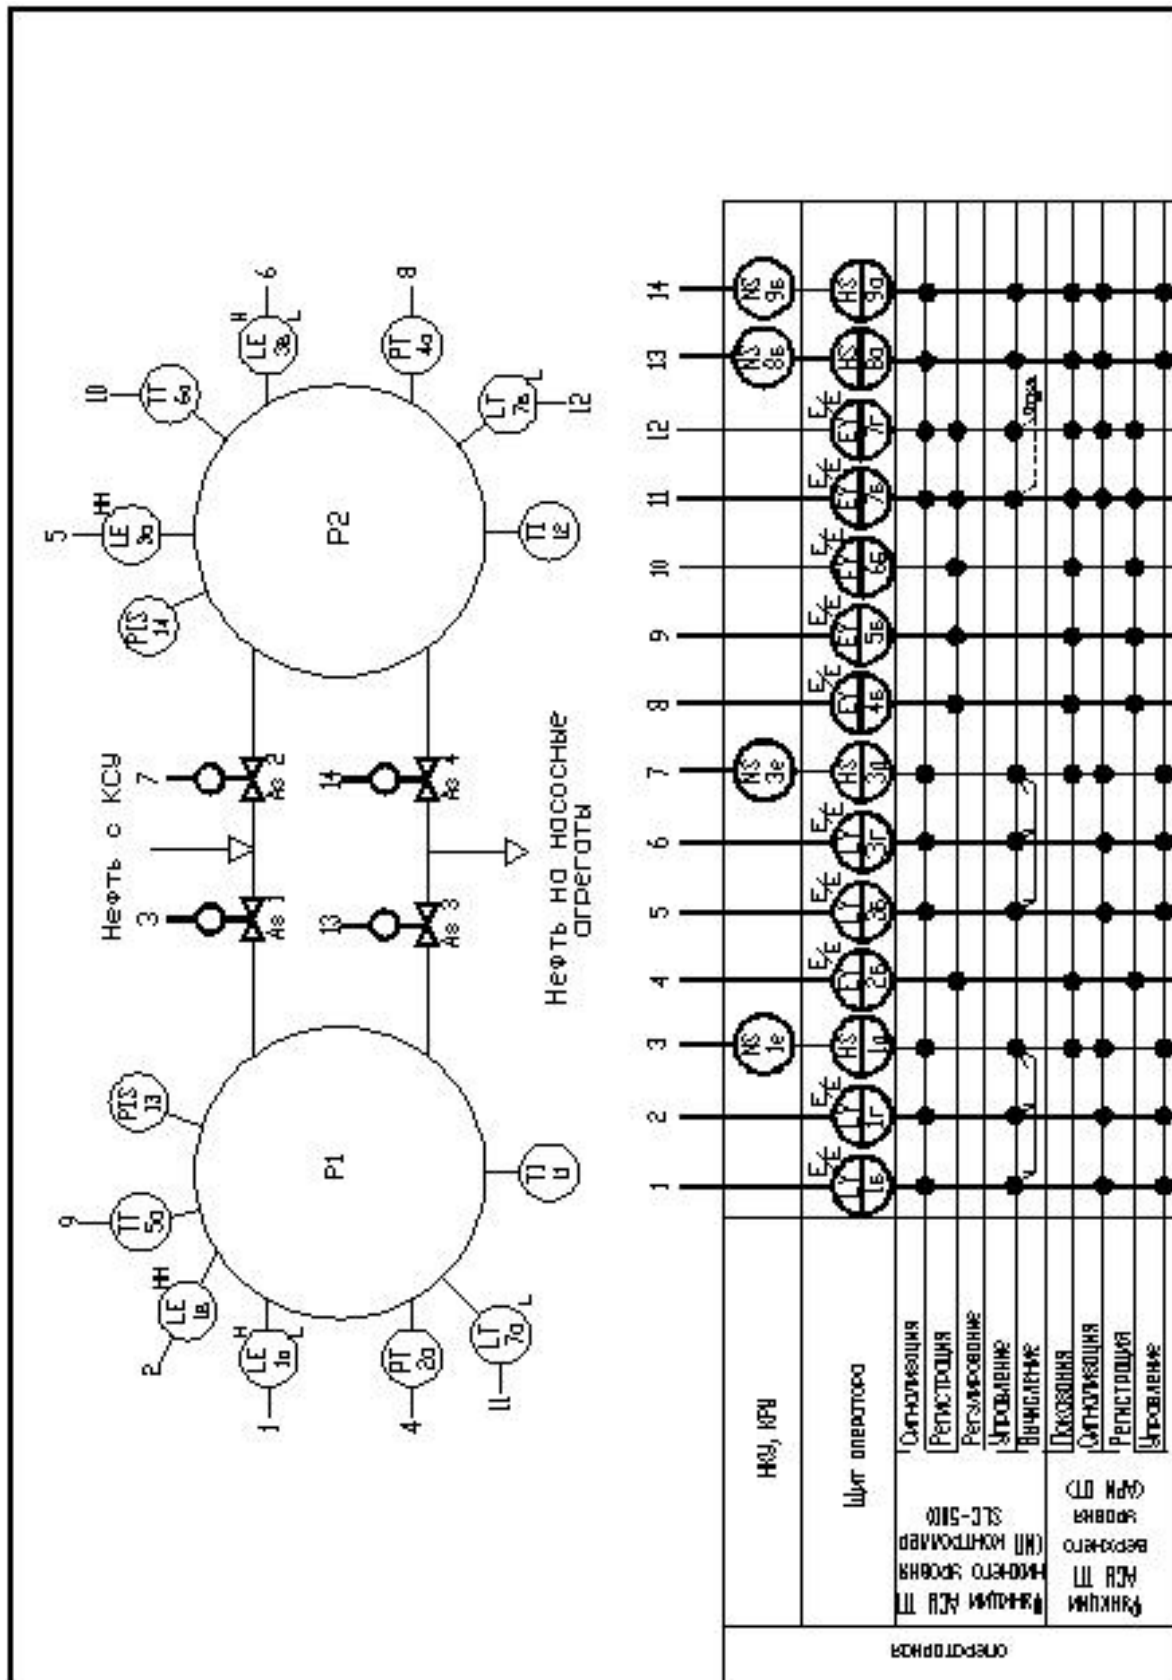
Нефть с КСУ

Нефть на насосные агрегаты

P1

P2

1 LE 1а H L

2 LE 1в HH

9 TT 5а

PTS 13

TI 11

PT 2а 4

LT 7а L 11

3 Аз 1

7 Аз 2

13 Аз 3

14 Аз 4

PTS 14

5 LE 3а HH

10 TT 6а

6 LE 3в H L

8 PT 4а

LT 7в L 12

TI 12

1 2 3 4 5 6 7 8 9 10 11 12 13 14

NS 1е

NS 3е

NS 8в

NS 9в

LY 1б E/E

LY 1г E/E

HS 1д

EY 2б E/E

LY 3б E/E

LY 3г E/E

HS 3д

EY 4б E/E

EY 5б E/E

EY 6б E/E

EY 7б E/E

EY 7г E/E

HS 8а

HS 9а

Оград

НКУ, КРУ

Щит оператора

Функции АСУ ТП нижнего уровня (ПЛК контроллер SLC-5/03)

Сигнализация

Регистрация

Регулирование

Управление

Вычисление

Функции АСУ ТП верхнего уровня (АРМ ОП)

Показания

Сигнализация

Регистрация

Управление

оператора